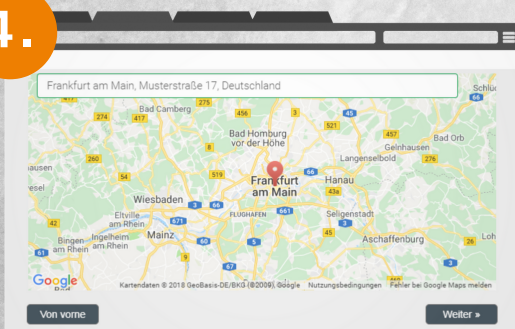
4.

Frankfurt am Main, Musterstraße 17, Deutschland

Bad Camberg
275
456
3
45
Schlü
274
417
8
521
457
Bad Orb
Bad Homburg vor der Höhe
Gelnhausen
260
Langenselbold
276
ausen
54
519
66
Wiesbaden
Frankfurt am Main
Hanau
43a
3
66
Eltville am Rhein
671
FLUGHAFEN
661
Seligenstadt
Bingen am Rhein
Ingelheim am Rhein
Mainz
60
5
45
Aschaffenburg
26
41
67
3
Google
Kartendaten © 2018 GeoBasis-DE/BKG (©2009), Google Nutzungsbedingungen Fehler bei Google Maps melden

Von vorne
Weiter »